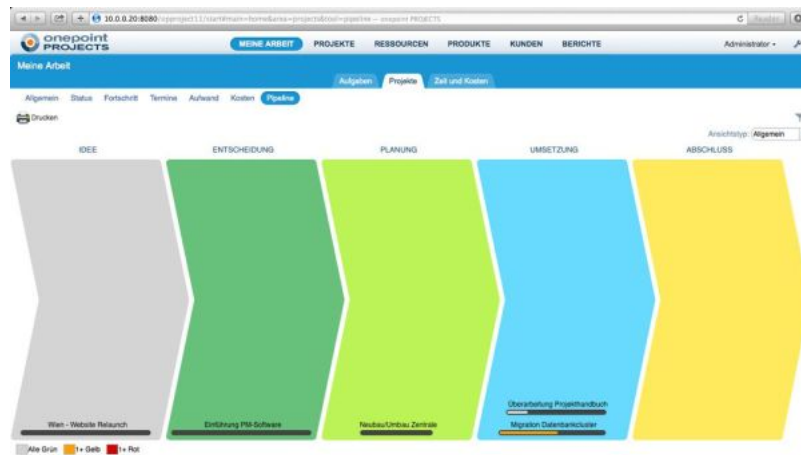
10.0.0.20:8080/opproject11/start#main=home&area=projects&tool=pipeline — onepoint PROJECTS

Reader

onepoint PROJECTS

MEINE ARBEIT PROJEKTE RESSOURCEN PRODUKTE KUNDEN BERICHTE

Administrator

Meine Arbeit

Aufgaben Projekte Zeit und Kosten

Allgemein Status Fortschritt Termine Aufwand Kosten Pipeline

Drucken

Ansichtstyp: Allgemein

IDEE ENTSCHEIDUNG PLANUNG UMSETZUNG ABSCHLUSS

Wien - Website Relaunch

Einführung PM-Software

Neubau/Umbau Zentrale

Überarbeitung Projekthandbuch

Migration Datenbankcluster

Alle Grün 1+ Gelb 1+ Rot